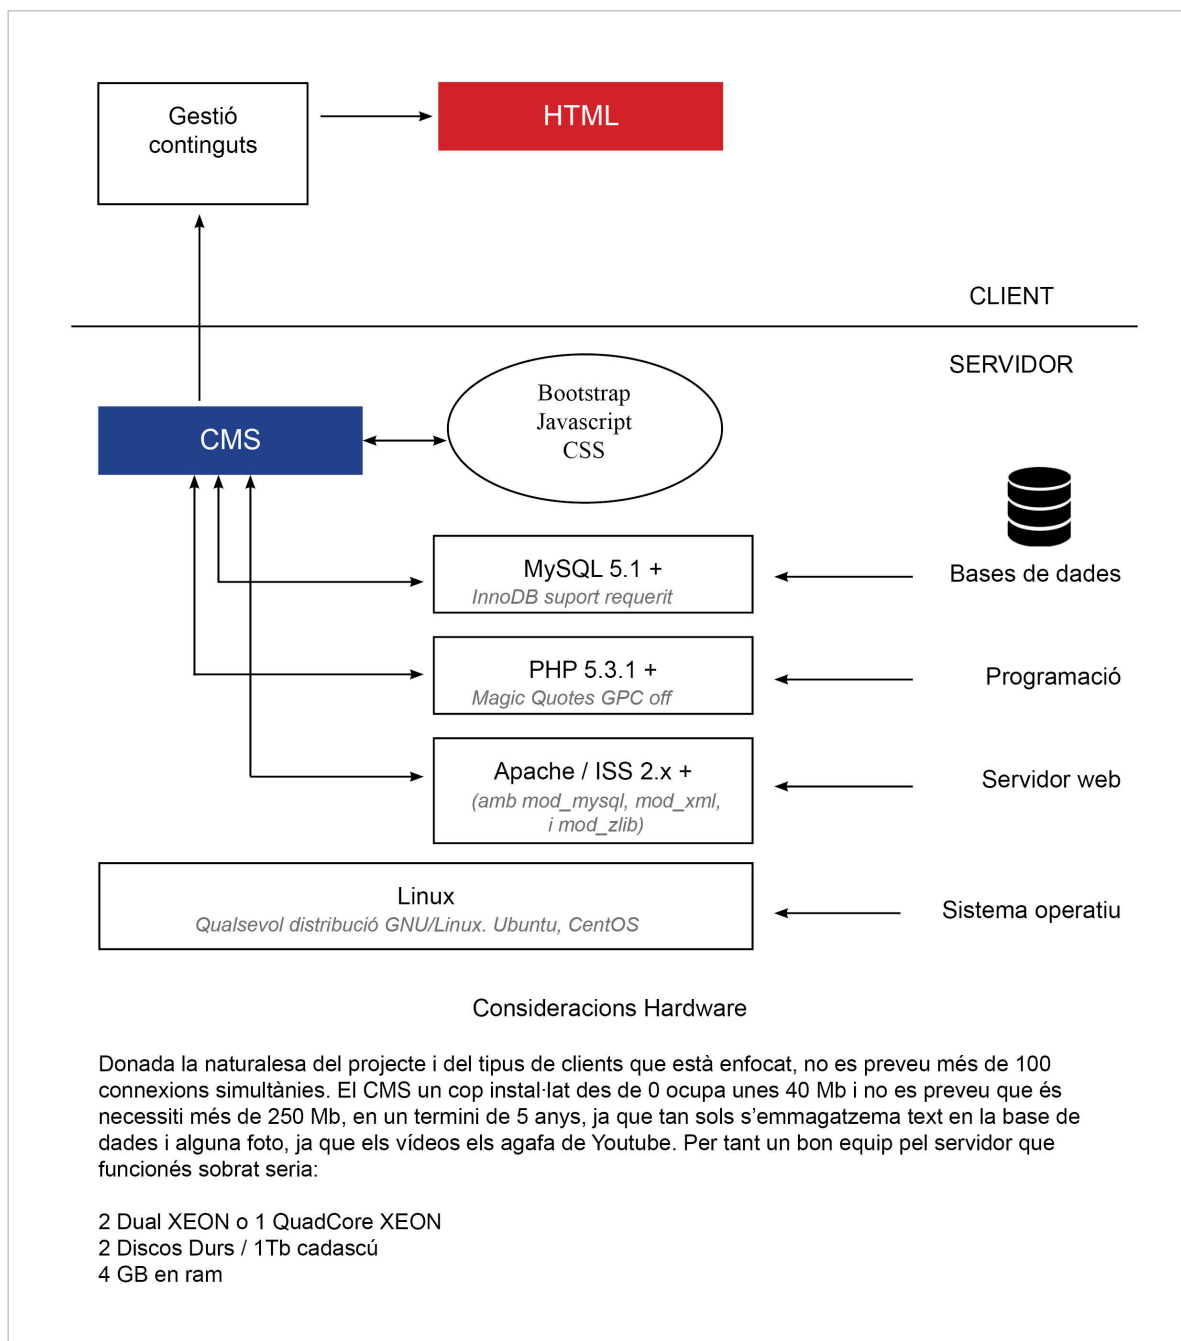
Gestió continguts

HTML

CLIENT

SERVIDOR

CMS

Bootstrap
Javascript
CSS

MySQL 5.1 +
InnoDB suport requerit

Bases de dades

PHP 5.3.1 +
Magic Quotes GPC off

Programació

Apache / ISS 2.x +
(amb mod_mysql, mod_xml, i mod_zlib)

Servidor web

Linux
Qualsevol distribució GNU/Linux. Ubuntu, CentOS

Sistema operatiu

Consideracions Hardware

Donada la naturalesa del projecte i del tipus de clients que està enfocat, no es preveu més de 100 connexions simultànies. El CMS un cop instal·lat des de 0 ocupa unes 40 Mb i no es preveu que és necessiti més de 250 Mb, en un termini de 5 anys, ja que tan sols s'emmagatzema text en la base de dades i alguna foto, ja que els vídeos els agafa de Youtube. Per tant un bon equip pel servidor que funcionés sobrat seria:

2 Dual XEON o 1 QuadCore XEON
2 Discos Durs / 1Tb cadascú
4 GB en ram